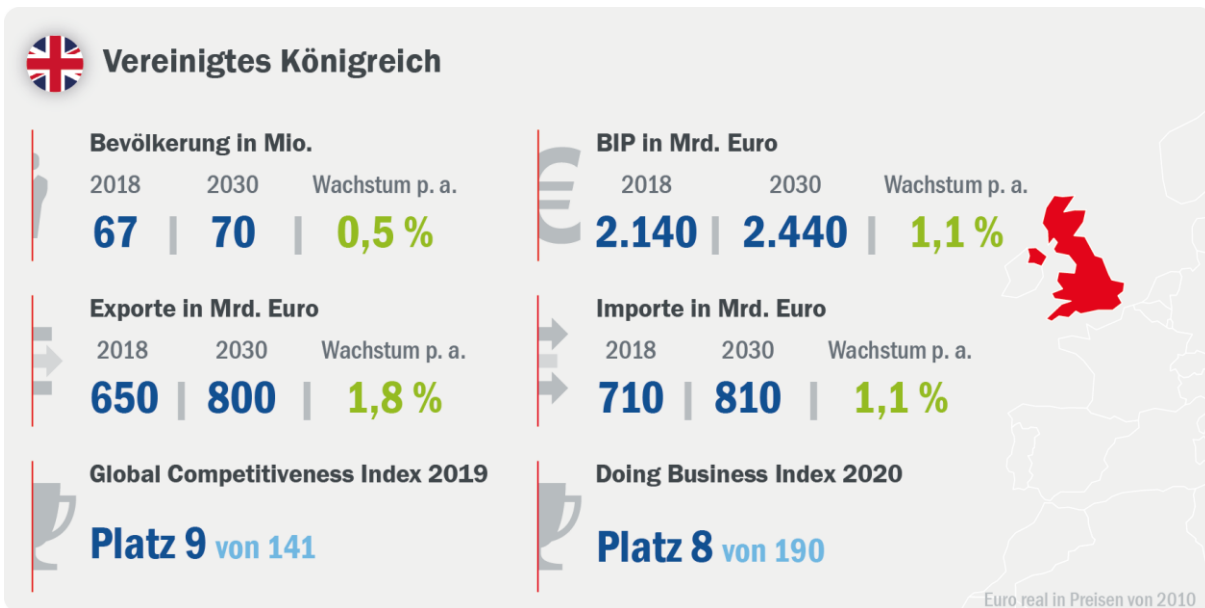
Vereinigtes Königreich

Bevölkerung in Mio.

| 2018 | 2030 | Wachstum p. a. |
|---|---|---|
| 67 | 70 | 0,5 % |

BIP in Mrd. Euro

| 2018 | 2030 | Wachstum p. a. |
|---|---|---|
| 2.140 | 2.440 | 1,1 % |

Exporte in Mrd. Euro

| 2018 | 2030 | Wachstum p. a. |
|---|---|---|
| 650 | 800 | 1,8 % |

Importe in Mrd. Euro

| 2018 | 2030 | Wachstum p. a. |
|---|---|---|
| 710 | 810 | 1,1 % |

Global Competitiveness Index 2019

Platz 9 von 141

Doing Business Index 2020

Platz 8 von 190

Euro real in Preisen von 2010